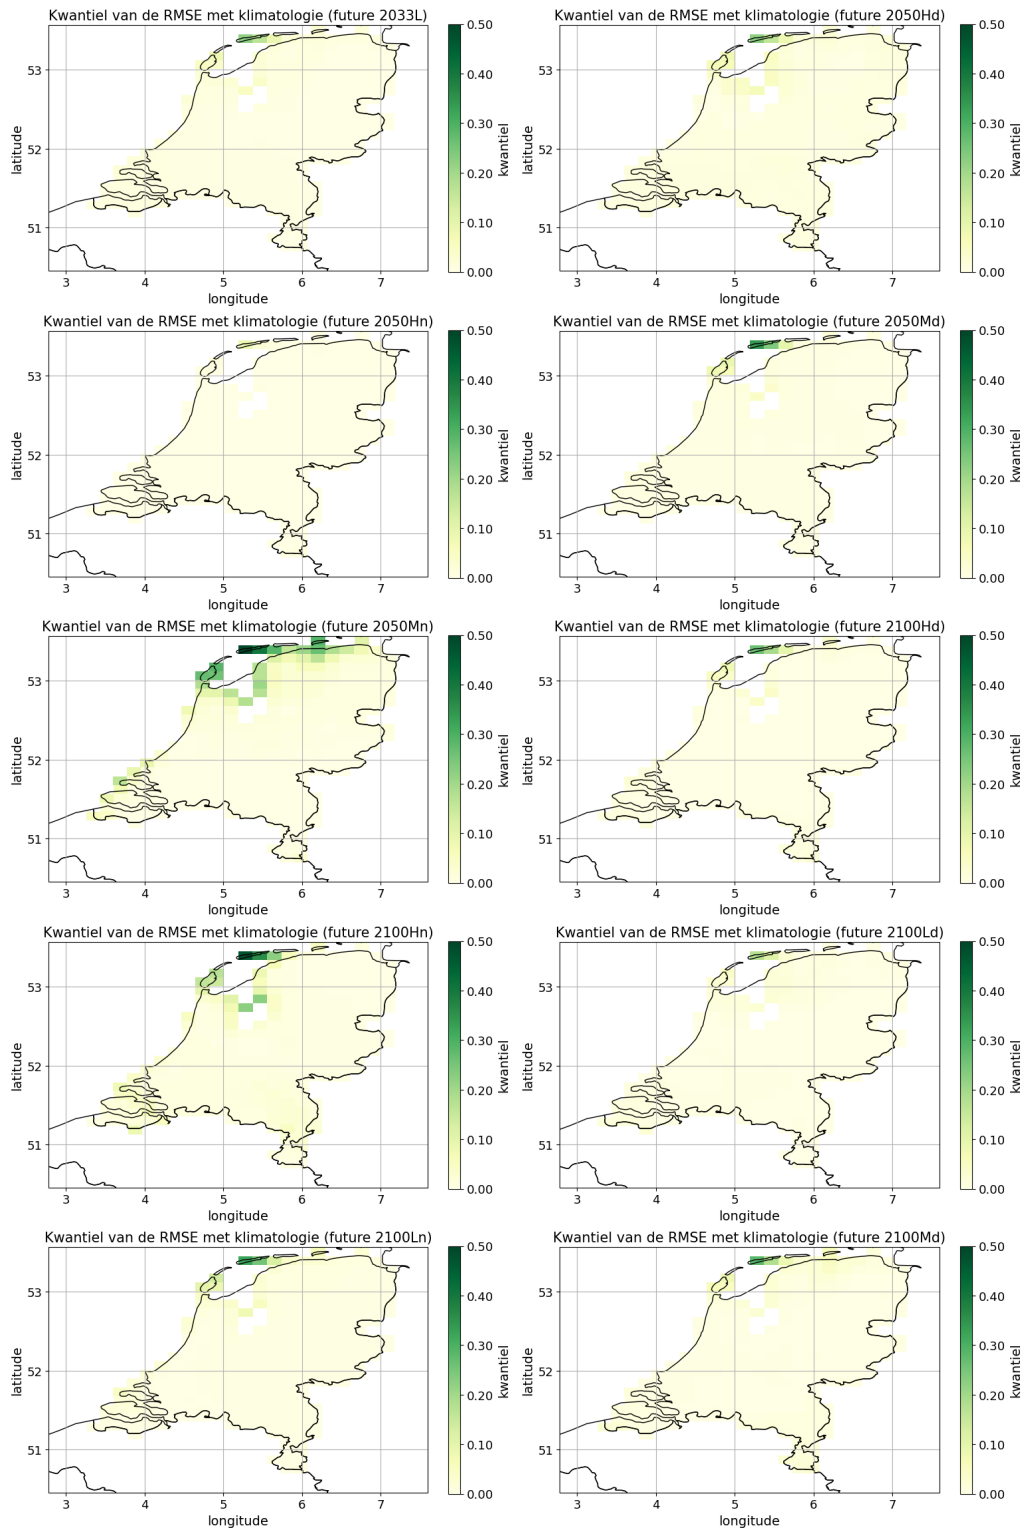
Kwantiel van de RMSE met klimatologie (future 2033L)

53
52
51
latitude
3 4 5 6 7
longitude

kwantiel
0.50
0.40
0.30
0.20
0.10
0.00

Kwantiel van de RMSE met klimatologie (future 2050Hd)

53
52
51
latitude
3 4 5 6 7
longitude

kwantiel
0.50
0.40
0.30
0.20
0.10
0.00

Kwantiel van de RMSE met klimatologie (future 2050Hn)

53
52
51
latitude
3 4 5 6 7
longitude

kwantiel
0.50
0.40
0.30
0.20
0.10
0.00

Kwantiel van de RMSE met klimatologie (future 2050Md)

53
52
51
latitude
3 4 5 6 7
longitude

kwantiel
0.50
0.40
0.30
0.20
0.10
0.00

Kwantiel van de RMSE met klimatologie (future 2050Mn)

53
52
51
latitude
3 4 5 6 7
longitude

kwantiel
0.50
0.40
0.30
0.20
0.10
0.00

Kwantiel van de RMSE met klimatologie (future 2100Hd)

53
52
51
latitude
3 4 5 6 7
longitude

kwantiel
0.50
0.40
0.30
0.20
0.10
0.00

Kwantiel van de RMSE met klimatologie (future 2100Hn)

53
52
51
latitude
3 4 5 6 7
longitude

kwantiel
0.50
0.40
0.30
0.20
0.10
0.00

Kwantiel van de RMSE met klimatologie (future 2100Ld)

53
52
51
latitude
3 4 5 6 7
longitude

kwantiel
0.50
0.40
0.30
0.20
0.10
0.00

Kwantiel van de RMSE met klimatologie (future 2100Ln)

53
52
51
latitude
3 4 5 6 7
longitude

kwantiel
0.50
0.40
0.30
0.20
0.10
0.00

Kwantiel van de RMSE met klimatologie (future 2100Md)

53
52
51
latitude
3 4 5 6 7
longitude

kwantiel
0.50
0.40
0.30
0.20
0.10
0.00